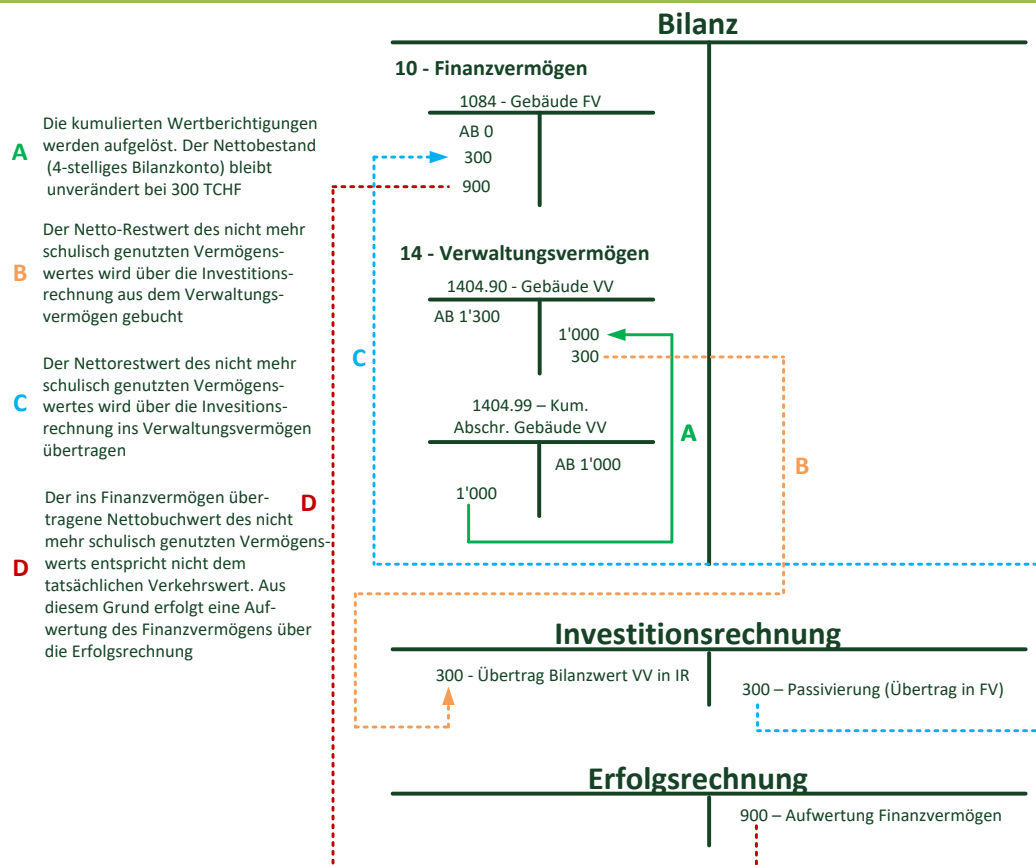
A Die kumulierten Wertberichtigungen werden aufgelöst. Der Nettobestand (4-stelliges Bilanzkonto) bleibt unverändert bei 300 TCHF

B Der Netto-Restwert des nicht mehr schulisch genutzten Vermögenswertes wird über die Investitionsrechnung aus dem Verwaltungsvermögen gebucht

C Der Nettorestwert des nicht mehr schulisch genutzten Vermögenswertes wird über die Invesitionsrechnung ins Verwaltungsvermögen übertragen

D Der ins Finanzvermögen übertragene Nettobuchwert des nicht mehr schulisch genutzten Vermögenswerts entspricht nicht dem tatsächlichen Verkehrswert. Aus diesem Grund erfolgt eine Aufwertung des Finanzvermögens über die Erfolgsrechnung

Bilanz

10 - Finanzvermögen

1084 - Gebäude FV

AB 0
300
900

14 - Verwaltungsvermögen

1404.90 - Gebäude VV

AB 1'300
1'000
300

1404.99 – Kum. Abschr. Gebäude VV

AB 1'000
1'000

A

B

C

D

Investitionsrechnung

300 - Übertrag Bilanzwert VV in IR

300 – Passivierung (Übertrag in FV)

Erfolgsrechnung

900 – Aufwertung Finanzvermögen